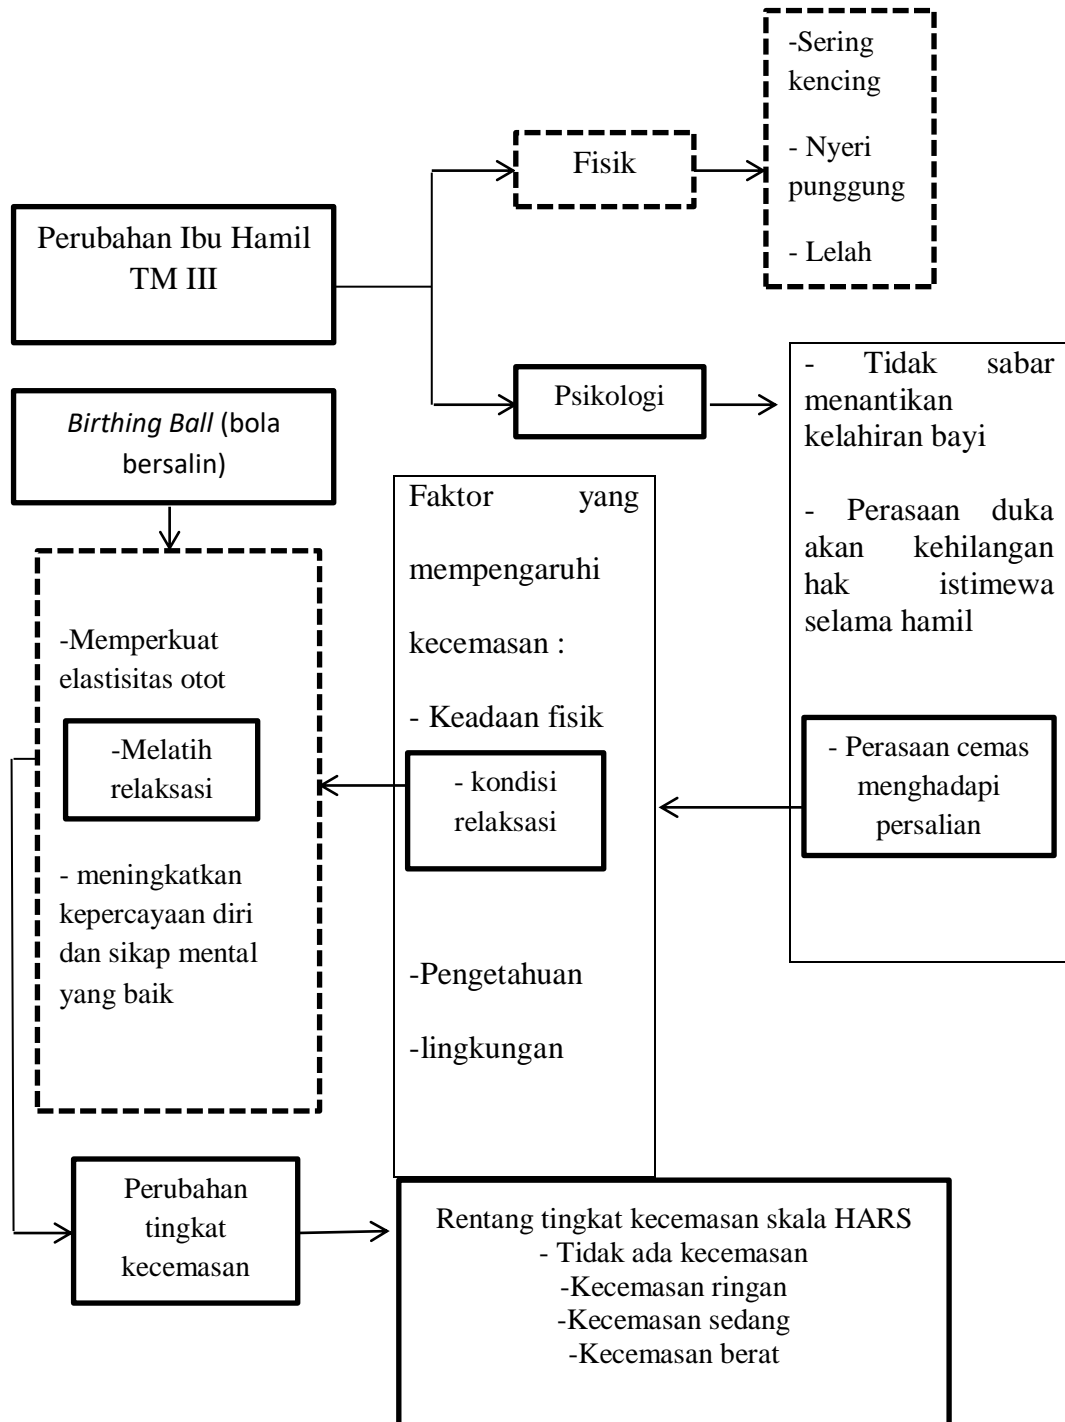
Perubahan Ibu Hamil TM III

Fisik

-Sering kencing

- Nyeri punggung

- Lelah

Psikologi

- Tidak sabar menantikan kelahiran bayi

- Perasaan duka akan kehilangan hak istimewa selama hamil

- Perasaan cemas menghadapi persalian

*Birthing Ball* (bola bersalin)

-Memperkuat elastisitas otot

-Melatih relaksasi

- meningkatkan kepercayaan diri dan sikap mental yang baik

Faktor yang mempengaruhi kecemasan :

- Keadaan fisik

- kondisi relaksasi

-Pengetahuan

-lingkungan

Perubahan tingkat kecemasan

Rentang tingkat kecemasan skala HARS
- Tidak ada kecemasan
-Kecemasan ringan
-Kecemasan sedang
-Kecemasan berat